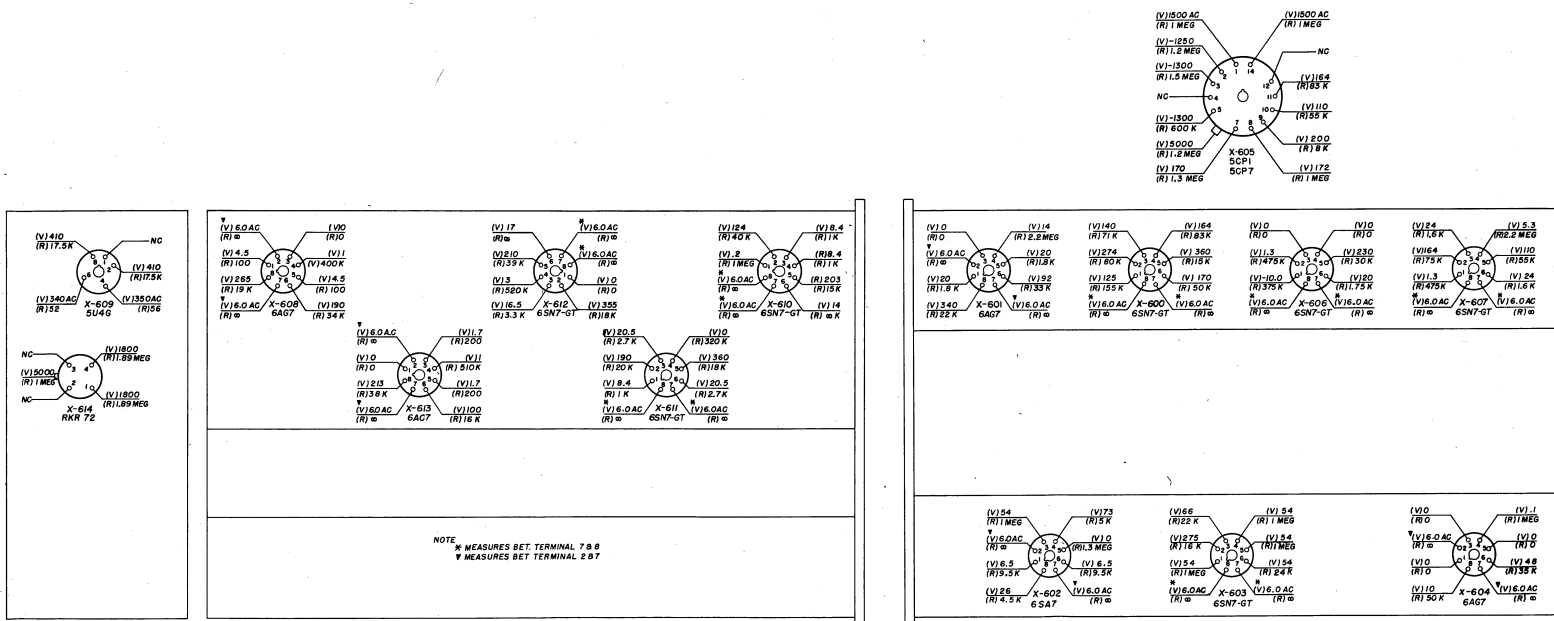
(V)1500 AC
(R) 1 MEG
(V)1500 AC
(R) 1 MEG
(V) -1250
(R) 1.2 MEG
NC
(V) -1300
(R) 1.5 MEG
(V) 164
(R) 83 K
NC
(V) 110
(R) 55 K
(V) -1300
(R) 600 K
(V) 200
(R) 8 K
(V) 5000
(R) 1.2 MEG
X-605
5CP1
5CP7
(V) 170
(R) 1.3 MEG
(V) 172
(R) 1 MEG

(V) 410
(R) 17.5 K
NC
(V) 410
(R) 17.5 K
(V) 340 AC
(R) 52
X-609
5U4G
(V) 350 AC
(R) 56

NC
(V) 1800
(R) 1.89 MEG
(V) 5000
(R) 1 MEG
NC
(V) 1800
(R) 1.89 MEG
X-614
RKR 72

(V) 6.0 AC
(R) ∞
(V) 0
(R) 0
(V) 4.5
(R) 100
(V) 1
(V) 400 K
(V) 265
(R) 19 K
(V) 4.5
(R) 100
(V) 6.0 AC
(R) ∞
X-608
6AG7
(V) 190
(R) 34 K

(V) 6.0 AC
(R) ∞
(V) 1.7
(R) 200
(V) 0
(R) 0
(V) 1
(R) 510 K
(V) 213
(R) 38 K
(V) 1.7
(R) 200
(V) 6.0 AC
(R) ∞
X-613
6AC7
(V) 100
(R) 16 K

(V) 17
(R) ∞
(V) 6.0 AC
(R) ∞
(V) 210
(R) 39 K
(V) 6.0 AC
(R) ∞
(V) 3
(R) 520 K
(V) 0
(R) 0
(V) 16.5
(R) 3.3 K
X-612
6SN7-GT
(V) 355
(R) 18 K

(V) 20.5
(R) 2.7 K
(V) 0
(R) 320 K
(V) 190
(R) 20 K
(V) 360
(R) 18 K
(V) 8.4
(R) 1 K
(V) 20.5
(R) 2.7 K
(V) 6.0 AC
(R) ∞
X-611
6SN7-GT
(V) 6.0 AC
(R) ∞

(V) 124
(R) 40 K
(V) 8.4
(R) 1 K
(V) .2
(R) 1 MEG
(R) 8.4
(R) 1 K
(V) 6.0 AC
(R) ∞
(V) 203
(R) 15 K
(V) 6.0 AC
(R) ∞
X-610
6SN7-GT
(V) 14
(R) ∞ K

NOTE
✱ MEASURES BET. TERMINAL 7 & 8
▼ MEASURES BET TERMINAL 2 & 7

(V) 0
(R) 0
(V) 14
(R) 2.2 MEG
(V) 6.0 AC
(R) ∞
(V) 20
(R) 1.8 K
(V) 20
(R) 1.8 K
(V) 92
(R) 33 K
(V) 340
(R) 22 K
X-601
6AG7
(V) 6.0 AC
(R) ∞

(V) 140
(R) 71 K
(V) 164
(R) 83 K
(V) 274
(R) 80 K
(V) 360
(R) 15 K
(V) 125
(R) 155 K
(V) 170
(R) 50 K
(V) 6.0 AC
(R) ∞
X-600
6SN7-GT
(V) 6.0 AC
(R) ∞

(V) 0
(R) 0
(V) 0
(R) 0
(V) 1.3
(R) 475 K
(V) 230
(R) 30 K
(V) -10.0
(R) 375 K
(V) 20
(R) 1.75 K
(V) 6.0 AC
(R) ∞
X-606
6SN7-GT
(V) 6.0 AC
(R) ∞

(V) 24
(R) 1.6 K
(V) 5.3
(R) 2.2 MEG
(V) 164
(R) 75 K
(V) 110
(R) 55 K
(V) 1.3
(R) 475 K
(V) 24
(R) 1.6 K
(V) 6.0 AC
(R) ∞
X-607
6SN7-GT
(V) 6.0 AC
(R) ∞

(V) 54
(R) 1 MEG
(V) 73
(R) 5 K
(V) 6.0 AC
(R) ∞
(V) 0
(R) 1.3 MEG
(V) 6.5
(R) 9.5 K
(V) 6.5
(R) 9.5 K
(V) 26
(R) 4.5 K
X-602
6SA7
(V) 6.0 AC
(R) ∞

(V) 66
(R) 22 K
(V) 54
(R) 1 MEG
(V) 275
(R) 16 K
(V) 54
(R) 1 MEG
(V) 54
(R) 1 MEG
(V) 54
(R) 24 K
(V) 6.0 AC
(R) ∞
X-603
6SN7-GT
(V) 6.0 AC
(R) ∞

(V) 0
(R) 0
(V) .1
(R) 1 MEG
(V) 6.0 AC
(R) ∞
(V) 0
(R) 0
(V) 0
(R) 0
(V) 48
(R) 35 K
(V) 110
(R) 50 K
X-604
6AG7
(V) 6.0 AC
(R) ∞